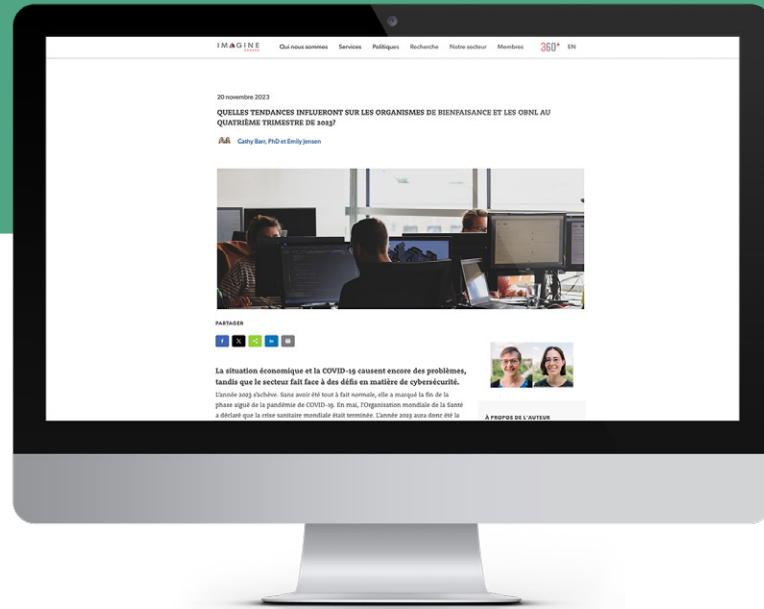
IMAGINE CANADA

Qui nous sommes Services Politiques Recherche Notre secteur Membres 360° EN

20 novembre 2023

QUELLES TENDANCES INFLUERONT SUR LES ORGANISMES DE BIENFAISANCE ET LES OBNL AU QUATRIÈME TRIMESTRE DE 2023?

Cathy Barr, PhD et Emily Jensen

PARTAGER

La situation économique et la COVID-19 causent encore des problèmes, tandis que le secteur fait face à des défis en matière de cybersécurité.

L'année 2023 s'achève. Sans avoir été tout à fait normale, elle a marqué la fin de la phase aiguë de la pandémie de COVID-19. En mai, l'Organisation mondiale de la Santé a déclaré que la crise sanitaire mondiale était terminée. L'année 2023 aura donc été la

À PROPOS DE L'AUTEUR